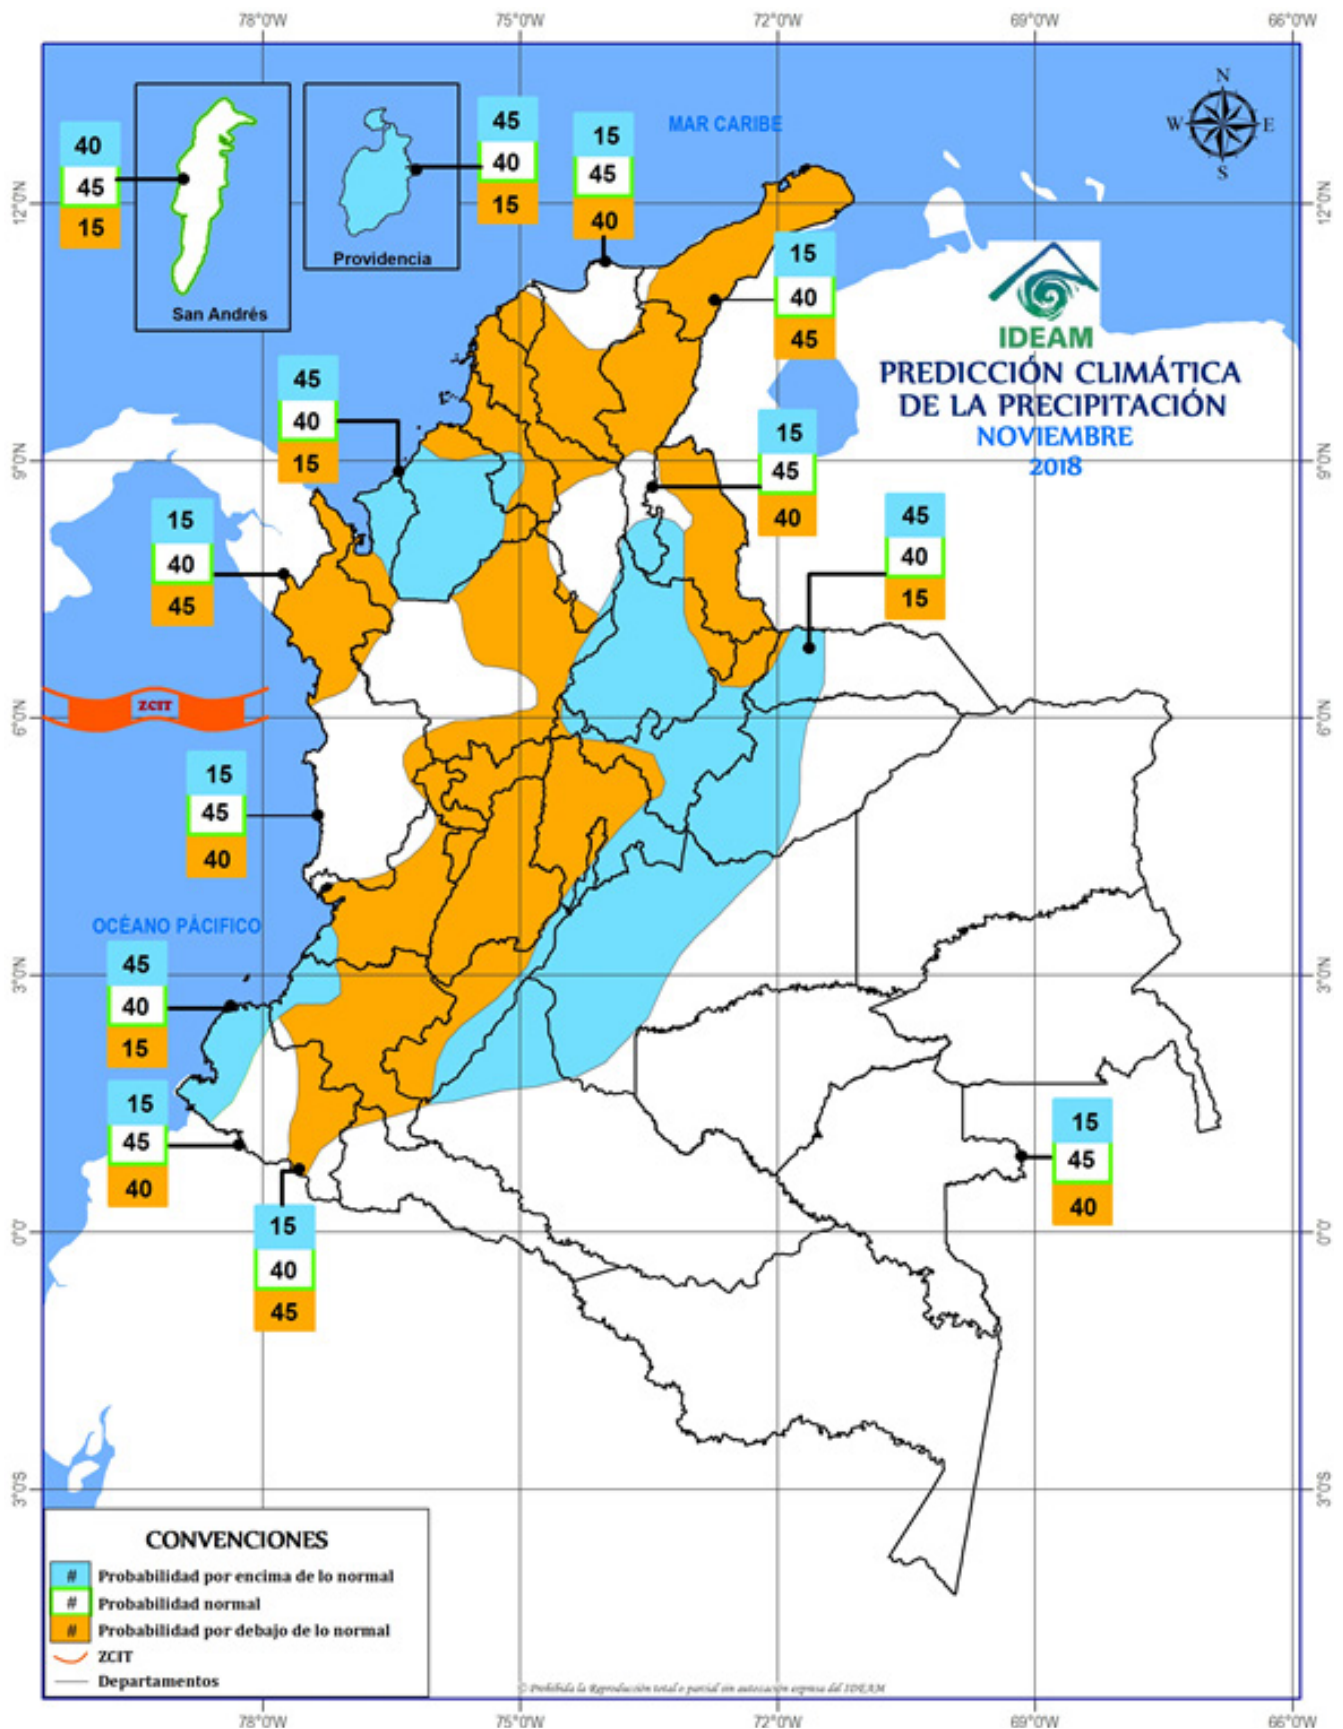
78°0'W 75°0'W 72°0'W 69°0'W 66°0'W

12°0'N 9°0'N 6°0'N 3°0'N 0°0' 3°0'S

N
W E
S

MAR CARIBE

40
45
15

San Andrés

Providencia

45
40
15

15
45
40

15
40
45

IDEAM

PREDICCIÓN CLIMÁTICA
DE LA PRECIPITACIÓN
NOVIEMBRE
2018

45
40
15

15
45
40

45
40
15

15
40
45

ZCIT

15
45
40

OCÉANO PÁCIFICO

45
40
15

15
45
40

15
40
45

15
45
40

CONVENCIONES
# Probabilidad por encima de lo normal
# Probabilidad normal
# Probabilidad por debajo de lo normal
ZCIT
Departamentos

© Prohibida la Reproducción total o parcial sin autorización expresa del IDEAM

78°0'W 75°0'W 72°0'W 69°0'W 66°0'W